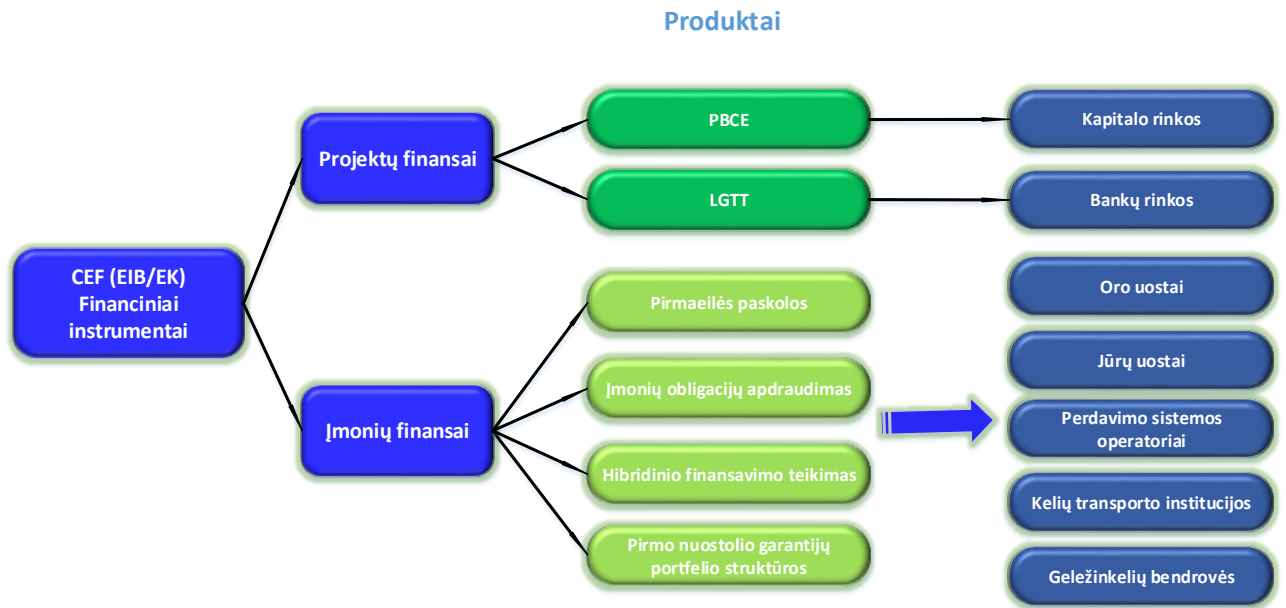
Produktai

CEF (EIB/EK) Financiniai instrumentai

Projektų finansai

PBCE

Kapitalo rinkos

LGTT

Bankų rinkos

Įmonių finansai

Pirmaeilės paskolos

Įmonių obligacijų apdraudimas

Hibridinio finansavimo teikimas

Pirmo nuostolio garantijų portfelio struktūros

Oro uostai

Jūrų uostai

Perdavimo sistemos operatoriai

Kelių transporto institucijos

Geležinkelių bendrovės